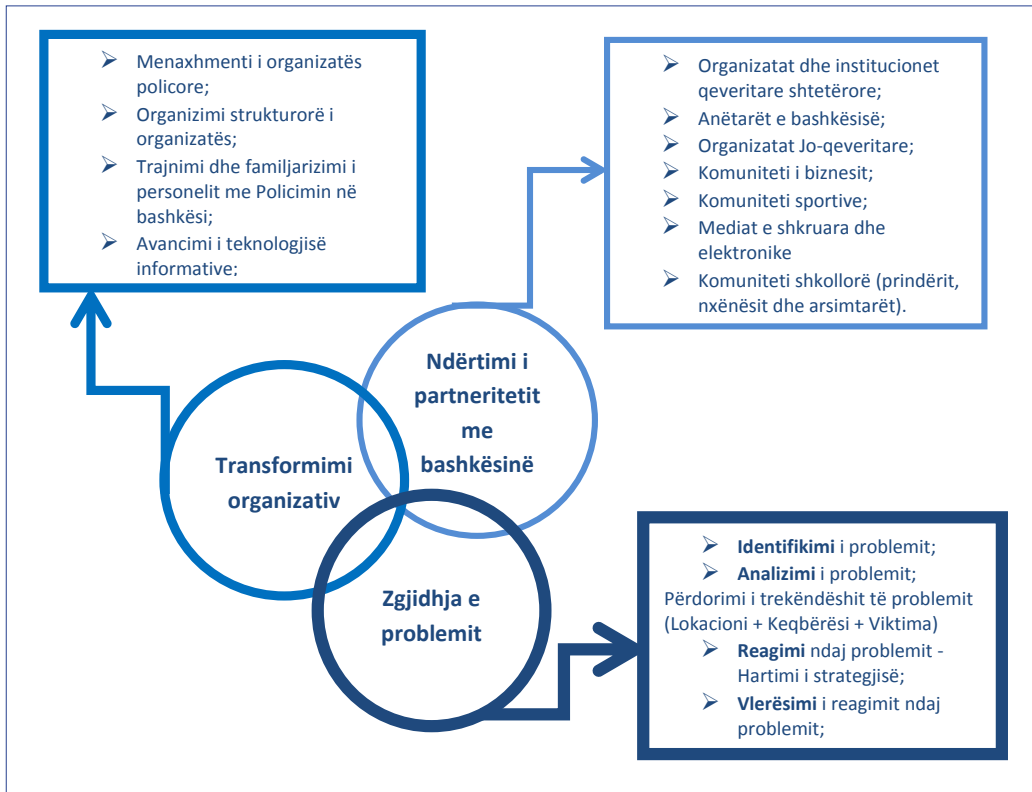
- Menaxhmenti i organizatës policore;
- Organizimi strukturorë i organizatës;
- Trajnimi dhe familjarizimi i personelit me Policimin në bashkësi;
- Avancimi i teknologjisë informative;

- Organizatat dhe institucionet qeveritare shtetërore;
- Anëtarët e bashkësisë;
- Organizatat Jo-qeveritare;
- Komuniteti i biznesit;
- Komuniteti sportive;
- Mediat e shkruara dhe elektronike
- Komuniteti shkollorë (prindërit, nxënësit dhe arsimtarët).

Ndërtimi i partneritetit me bashkësinë

Transformimi organizativ

Zgjidhja e problemit

- **Identifikimi** i problemit;
- **Analizimi** i problemit;

Përdorimi i trekëndëshit të problemit (Lokacioni + Keqbërësi + Viktima)

- **Reagimi** ndaj problemit - Hartimi i strategjisë;
- **Vlerësimi** i reagimit ndaj problemit;